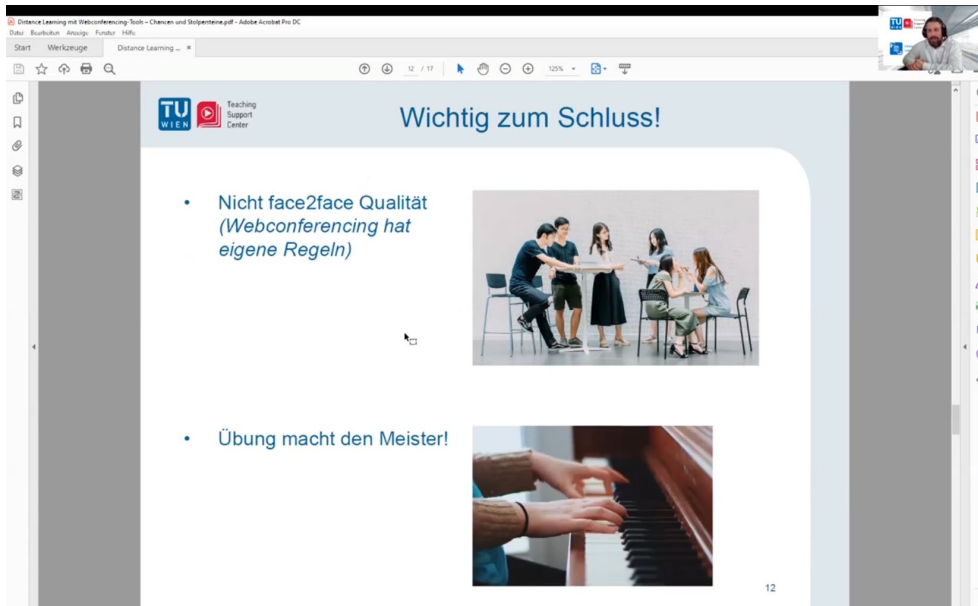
Distance Learning mit Webconferencing-Tools – Chancen und Stolpersteine.pdf - Adobe Acrobat Pro DC
Datei Bearbeiten Anzeige Fenster Hilfe
Start Werkzeuge Distance Learning ... ×

12 / 17 125%

TU WIEN Teaching Support Center

Wichtig zum Schluss!

• Nicht face2face Qualität (Webconferencing hat eigene Regeln)

• Übung macht den Meister!

12